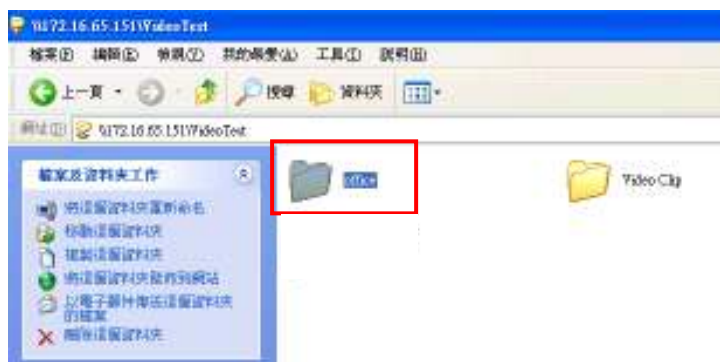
\\172.16.65.151\VideoTest

檔案(F) 編輯(E) 檢視(V) 我的最愛(A) 工具(T) 說明(H)

上一頁 搜尋 資料夾

網址(D) \\172.16.65.151\VideoTest

檔案及資料夾工作

將這個資料夾重新命名
移動這個資料夾
複製這個資料夾
將這個資料夾發佈到網站
以電子郵件傳送這個資料夾的檔案
刪除這個資料夾

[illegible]

Video Clip